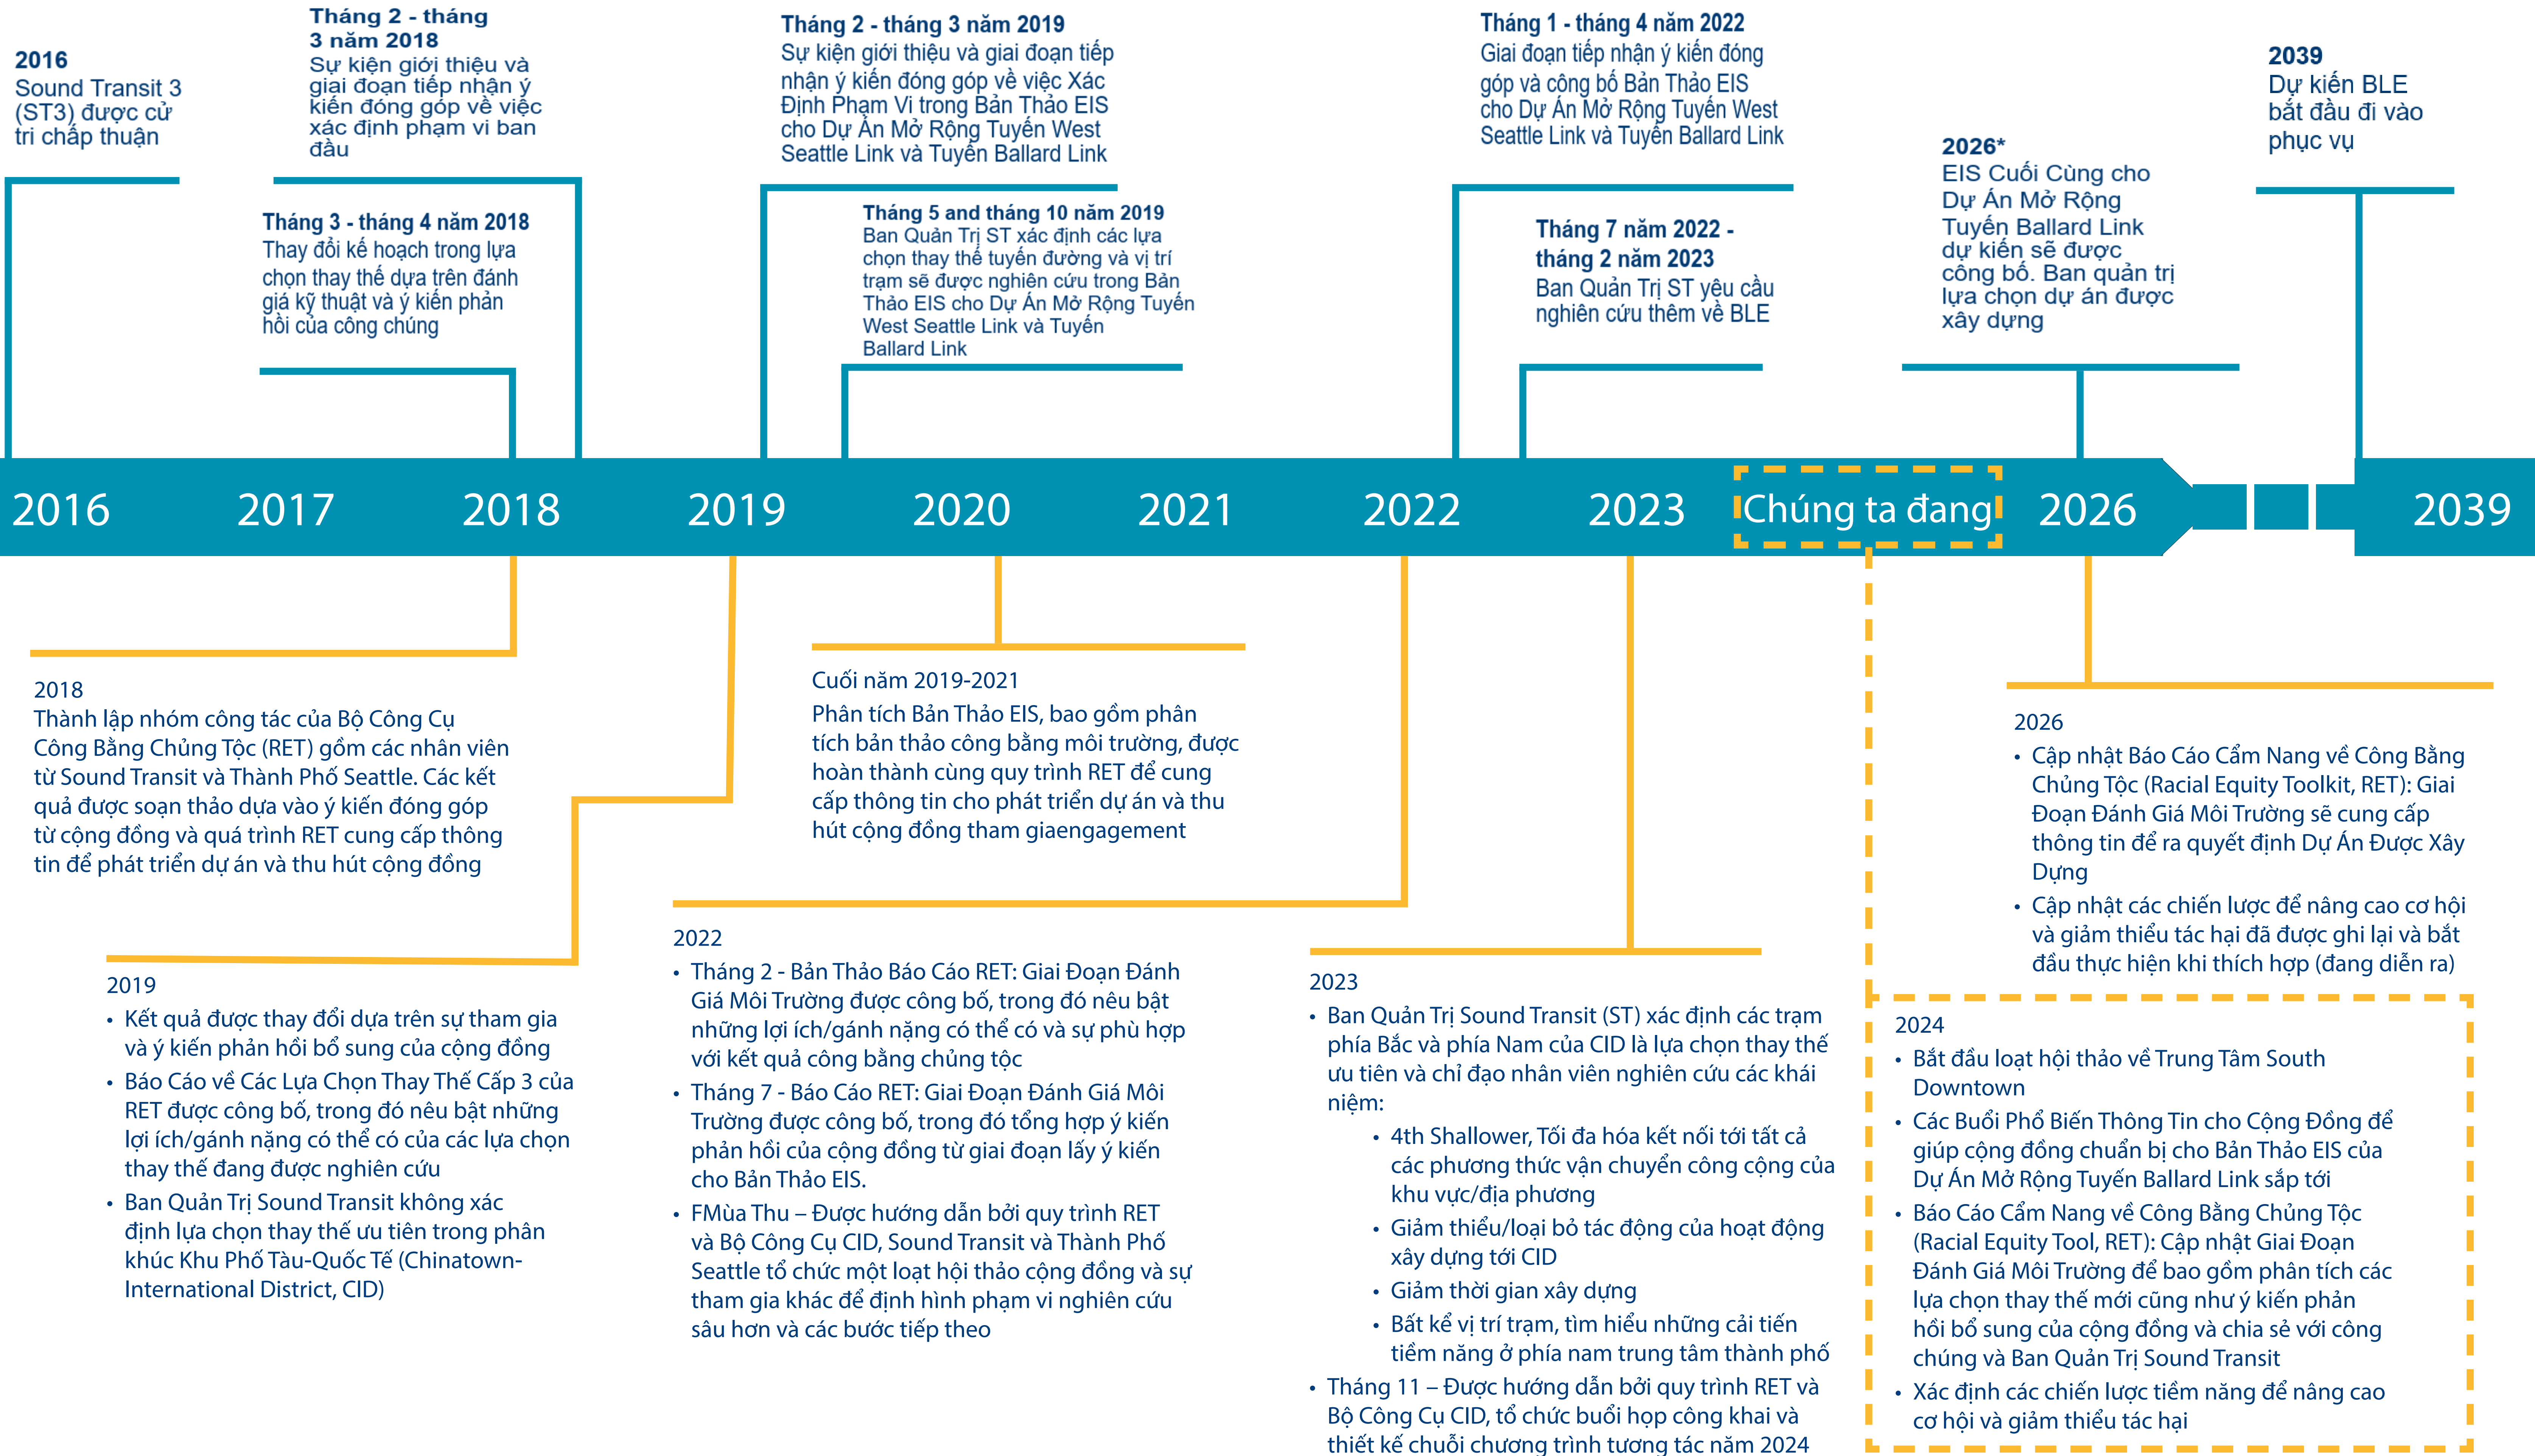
2016
Sound Transit 3 (ST3) được cử tri chấp thuận

Tháng 2 - tháng 3 năm 2018
Sự kiện giới thiệu và giai đoạn tiếp nhận ý kiến đóng góp về việc xác định phạm vi ban đầu

Tháng 3 - tháng 4 năm 2018
Thay đổi kế hoạch trong lựa chọn thay thế dựa trên đánh giá kỹ thuật và ý kiến phản hồi của công chúng

Tháng 2 - tháng 3 năm 2019
Sự kiện giới thiệu và giai đoạn tiếp nhận ý kiến đóng góp về việc Xác Định Phạm Vi trong Bản Thảo EIS cho Dự Án Mở Rộng Tuyến West Seattle Link và Tuyến Ballard Link

Tháng 5 and tháng 10 năm 2019
Ban Quản Trị ST xác định các lựa chọn thay thế tuyến đường và vị trí trạm sẽ được nghiên cứu trong Bản Thảo EIS cho Dự Án Mở Rộng Tuyến West Seattle Link và Tuyến Ballard Link

Tháng 1 - tháng 4 năm 2022
Giai đoạn tiếp nhận ý kiến đóng góp và công bố Bản Thảo EIS cho Dự Án Mở Rộng Tuyến West Seattle Link và Tuyến Ballard Link

Tháng 7 năm 2022 - tháng 2 năm 2023
Ban Quản Trị ST yêu cầu nghiên cứu thêm về BLE

2026*
EIS Cuối Cùng cho Dự Án Mở Rộng Tuyến Ballard Link dự kiến sẽ được công bố. Ban quản trị lựa chọn dự án được xây dựng

2039
Dự kiến BLE bắt đầu đi vào phục vụ

2016 2017 2018 2019 2020 2021 2022 2023 Chúng ta đang 2026 2039

2018
Thành lập nhóm công tác của Bộ Công Cụ Công Bằng Chủng Tộc (RET) gồm các nhân viên từ Sound Transit và Thành Phố Seattle. Các kết quả được soạn thảo dựa vào ý kiến đóng góp từ cộng đồng và quá trình RET cung cấp thông tin để phát triển dự án và thu hút cộng đồng

Cuối năm 2019-2021
Phân tích Bản Thảo EIS, bao gồm phân tích bản thảo công bằng môi trường, được hoàn thành cùng quy trình RET để cung cấp thông tin cho phát triển dự án và thu hút cộng đồng tham giaengagement

2026
• Cập nhật Báo Cáo Cẩm Nang về Công Bằng Chủng Tộc (Racial Equity Toolkit, RET): Giai Đoạn Đánh Giá Môi Trường sẽ cung cấp thông tin để ra quyết định Dự Án Được Xây Dựng
• Cập nhật các chiến lược để nâng cao cơ hội và giảm thiểu tác hại đã được ghi lại và bắt đầu thực hiện khi thích hợp (đang diễn ra)

2019
• Kết quả được thay đổi dựa trên sự tham gia và ý kiến phản hồi bổ sung của cộng đồng
• Báo Cáo về Các Lựa Chọn Thay Thế Cấp 3 của RET được công bố, trong đó nêu bật những lợi ích/gánh nặng có thể có của các lựa chọn thay thế đang được nghiên cứu
• Ban Quản Trị Sound Transit không xác định lựa chọn thay thế ưu tiên trong phân khúc Khu Phố Tàu-Quốc Tế (Chinatown-International District, CID)

2022
• Tháng 2 - Bản Thảo Báo Cáo RET: Giai Đoạn Đánh Giá Môi Trường được công bố, trong đó nêu bật những lợi ích/gánh nặng có thể có và sự phù hợp với kết quả công bằng chủng tộc
• Tháng 7 - Báo Cáo RET: Giai Đoạn Đánh Giá Môi Trường được công bố, trong đó tổng hợp ý kiến phản hồi của cộng đồng từ giai đoạn lấy ý kiến cho Bản Thảo EIS.
• FMùa Thu – Được hướng dẫn bởi quy trình RET và Bộ Công Cụ CID, Sound Transit và Thành Phố Seattle tổ chức một loạt hội thảo cộng đồng và sự tham gia khác để định hình phạm vi nghiên cứu sâu hơn và các bước tiếp theo

2023
• Ban Quản Trị Sound Transit (ST) xác định các trạm phía Bắc và phía Nam của CID là lựa chọn thay thế ưu tiên và chỉ đạo nhân viên nghiên cứu các khái niệm:
• 4th Shallower, Tối đa hóa kết nối tới tất cả các phương thức vận chuyển công cộng của khu vực/địa phương
• Giảm thiểu/loại bỏ tác động của hoạt động xây dựng tới CID
• Giảm thời gian xây dựng
• Bất kể vị trí trạm, tìm hiểu những cải tiến tiềm năng ở phía nam trung tâm thành phố
• Tháng 11 – Được hướng dẫn bởi quy trình RET và Bộ Công Cụ CID, tổ chức buổi họp công khai và thiết kế chuỗi chương trình tương tác năm 2024

2024
• Bắt đầu loạt hội thảo về Trung Tâm South Downtown
• Các Buổi Phổ Biến Thông Tin cho Cộng Đồng để giúp cộng đồng chuẩn bị cho Bản Thảo EIS của Dự Án Mở Rộng Tuyến Ballard Link sắp tới
• Báo Cáo Cẩm Nang về Công Bằng Chủng Tộc (Racial Equity Tool, RET): Cập nhật Giai Đoạn Đánh Giá Môi Trường để bao gồm phân tích các lựa chọn thay thế mới cũng như ý kiến phản hồi bổ sung của cộng đồng và chia sẻ với công chúng và Ban Quản Trị Sound Transit
• Xác định các chiến lược tiềm năng để nâng cao cơ hội và giảm thiểu tác hại